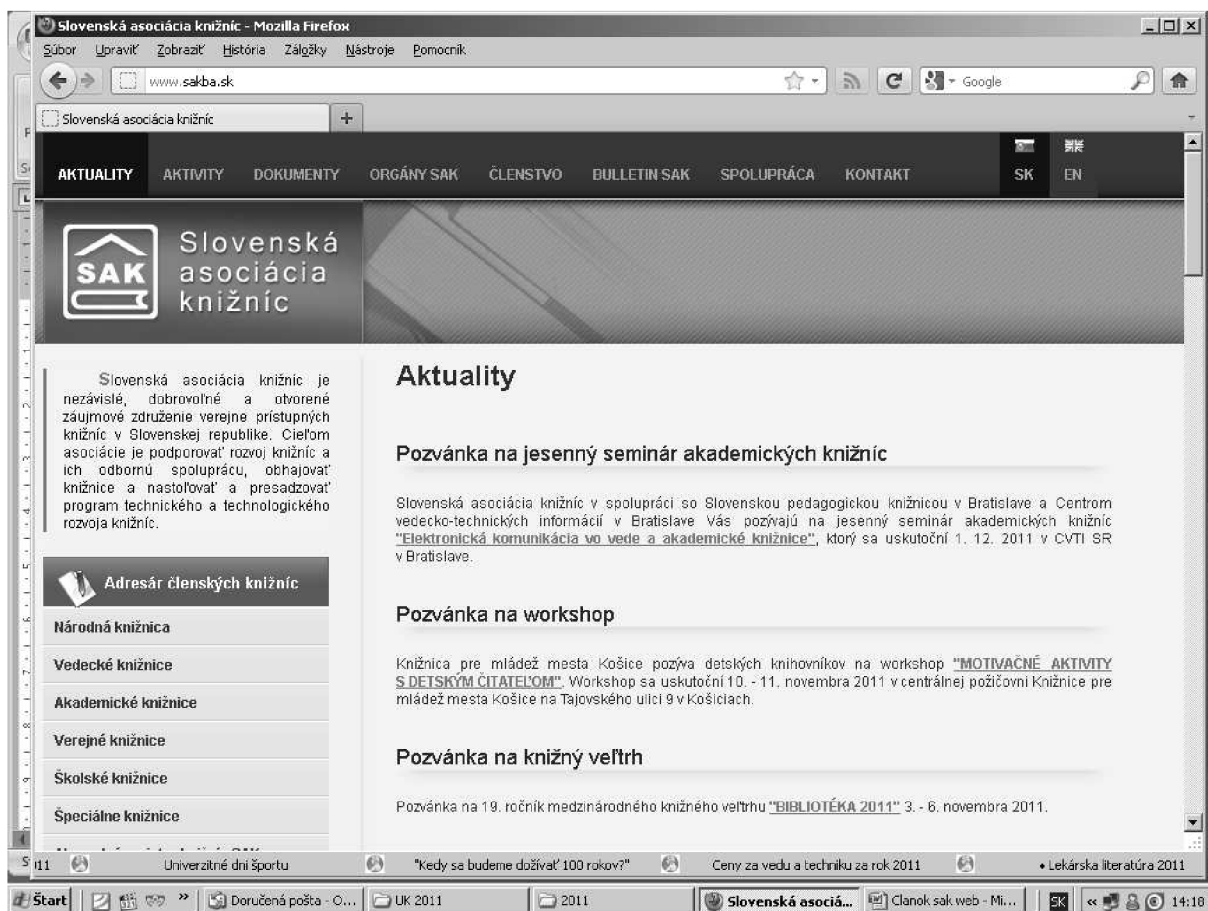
Slovenská asociácia knižníc - Mozilla Firefox

Súbor Upraviť Zobraziť História Záložky Nástroje Pomocník

www.sakba.sk

Google

Slovenská asociácia knižníc

AKTUALITY AKTIVITY DOKUMENTY ORGÁNY SAK ČLENSTVO BULLETIN SAK SPOLUPRÁCA KONTAKT SK EN

SAK Slovenská asociácia knižníc

Slovenská asociácia knižníc je nezávislé, dobrovoľné a otvorené záujmové združenie verejne prístupných knižníc v Slovenskej republike. Cieľom asociácie je podporovať rozvoj knižníc a ich odbornú spoluprácu, obhajovať knižnice a nastoľovať a presadzovať program technického a technologického rozvoja knižníc.

Adresár členských knižníc

Národná knižnica

Vedecké knižnice

Akademické knižnice

Verejné knižnice

Školské knižnice

Špeciálne knižnice

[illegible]

Aktuality

Pozvánka na jesenný seminár akademických knižníc

Slovenská asociácia knižníc v spolupráci so Slovenskou pedagogickou knižnicou v Bratislave a Centrom vedecko-technických informácií v Bratislave Vás pozývajú na jesenný seminár akademických knižníc "Elektronická komunikácia vo vede a akademické knižnice", ktorý sa uskutoční 1. 12. 2011 v CVTI SR v Bratislave.

Pozvánka na workshop

Knižnica pre mládež mesta Košice pozýva detských knihovníkov na workshop "MOTIVAČNÉ AKTIVITY S DETSKÝM ČITATEĽOM". Workshop sa uskutoční 10. - 11. novembra 2011 v centrálnej požičovni Knižnice pre mládež mesta Košice na Tajovského ulici 9 v Košiciach.

Pozvánka na knižný veľtrh

Pozvánka na 19. ročník medzinárodného knižného veľtrhu "BIBLIOTÉKA 2011" 3. - 6. novembra 2011.

011 Univerzitné dni športu "Kedy sa budeme dožívať 100 rokov?" Ceny za vedu a techniku za rok 2011 • Lekárska literatúra 2011

Štart Doručená pošta - O... UK 2011 2011 Slovenská asociá... Clanok sak web - Mi... SK 14:18